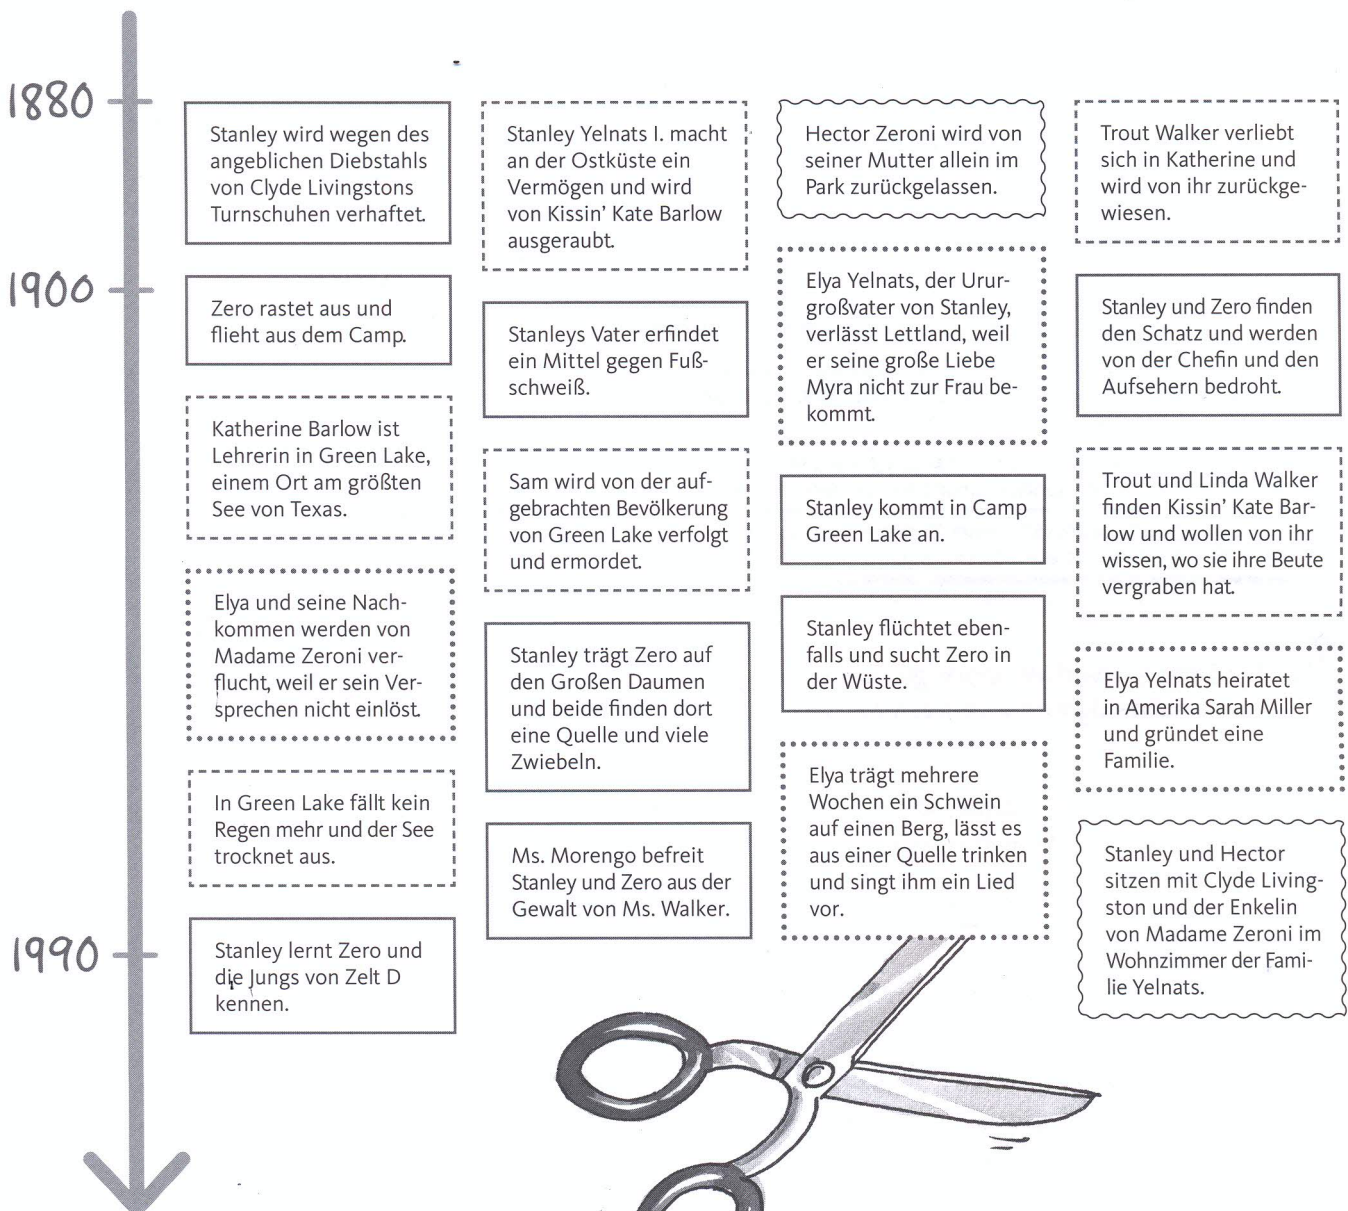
1880

1900

1990

Stanley wird wegen des angeblichen Diebstahls von Clyde Livingstons Turnschuhen verhaftet.

Zero rastet aus und flieht aus dem Camp.

Katherine Barlow ist Lehrerin in Green Lake, einem Ort am größten See von Texas.

Elya und seine Nachkommen werden von Madame Zeroni verflucht, weil er sein Versprechen nicht einlöst.

In Green Lake fällt kein Regen mehr und der See trocknet aus.

Stanley lernt Zero und die Jungs von Zelt D kennen.

Stanley Yelnats I. macht an der Ostküste ein Vermögen und wird von Kissin' Kate Barlow ausgeraubt.

Stanleys Vater erfindet ein Mittel gegen Fußschweiß.

Sam wird von der aufgebrachten Bevölkerung von Green Lake verfolgt und ermordet.

Stanley trägt Zero auf den Großen Daumen und beide finden dort eine Quelle und viele Zwiebeln.

Ms. Morengo befreit Stanley und Zero aus der Gewalt von Ms. Walker.

Hector Zeroni wird von seiner Mutter allein im Park zurückgelassen.

Elya Yelnats, der Urgroßvater von Stanley, verlässt Lettland, weil er seine große Liebe Myra nicht zur Frau bekommt.

Stanley kommt in Camp Green Lake an.

Stanley flüchtet ebenfalls und sucht Zero in der Wüste.

Elya trägt mehrere Wochen ein Schwein auf einen Berg, lässt es aus einer Quelle trinken und singt ihm ein Lied vor.

Trout Walker verliebt sich in Katherine und wird von ihr zurückgewiesen.

Stanley und Zero finden den Schatz und werden von der Chefin und den Aufsehern bedroht.

Trout und Linda Walker finden Kissin' Kate Barlow und wollen von ihr wissen, wo sie ihre Beute vergraben hat.

Elya Yelnats heiratet in Amerika Sarah Miller und gründet eine Familie.

Stanley und Hector sitzen mit Clyde Livingston und der Enkelin von Madame Zeroni im Wohnzimmer der Familie Yelnats.